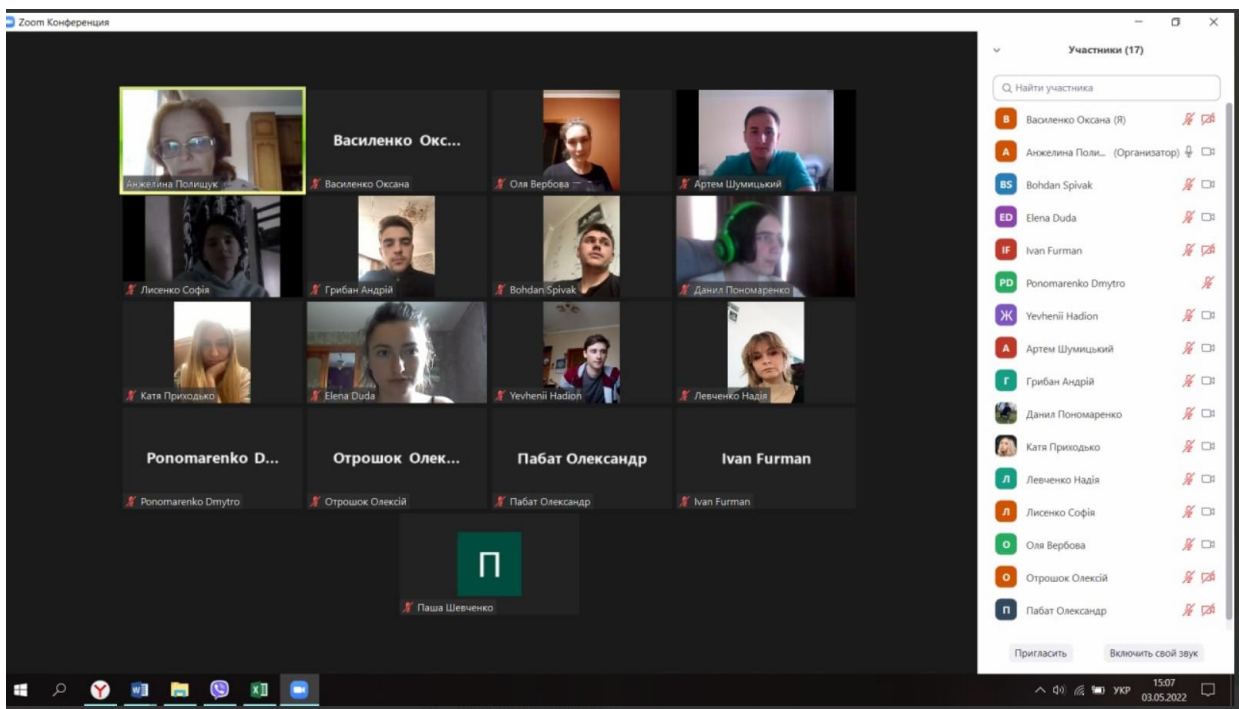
Zoom Конференция

Анжелина Полищук

Василенко Окс...
Василенко Оксана

Оля Вербова

Артем Шумицький

Лисенко Софія

Грибан Андрій

Bohdan Spivak

Данил Пономаренко

Катя Приходько

Elena Duda

Yevhenii Hadion

Левченко Надія

Ponomarenko D...
Ponomarenko Dmytro

Отрошок Олек...
Отрошок Олексій

Пабат Олександр
Пабат Олександр

Ivan Furman
Ivan Furman

П
Паша Шевченко

Участники (17)

Найти участника

В Василенко Оксана (Я)
А Анжелина Поли... (Организатор)
BS Bohdan Spivak
ED Elena Duda
IF Ivan Furman
PD Ponomarenko Dmytro
Ж Yevhenii Hadion
А Артем Шумицький
Г Грибан Андрій
Данил Пономаренко
Катя Приходько
Л Левченко Надія
Л Лисенко Софія
О Оля Вербова
О Отрошок Олексій
П Пабат Олександр

Пригласить
Включить свой звук

УКР
15:07
03.05.2022